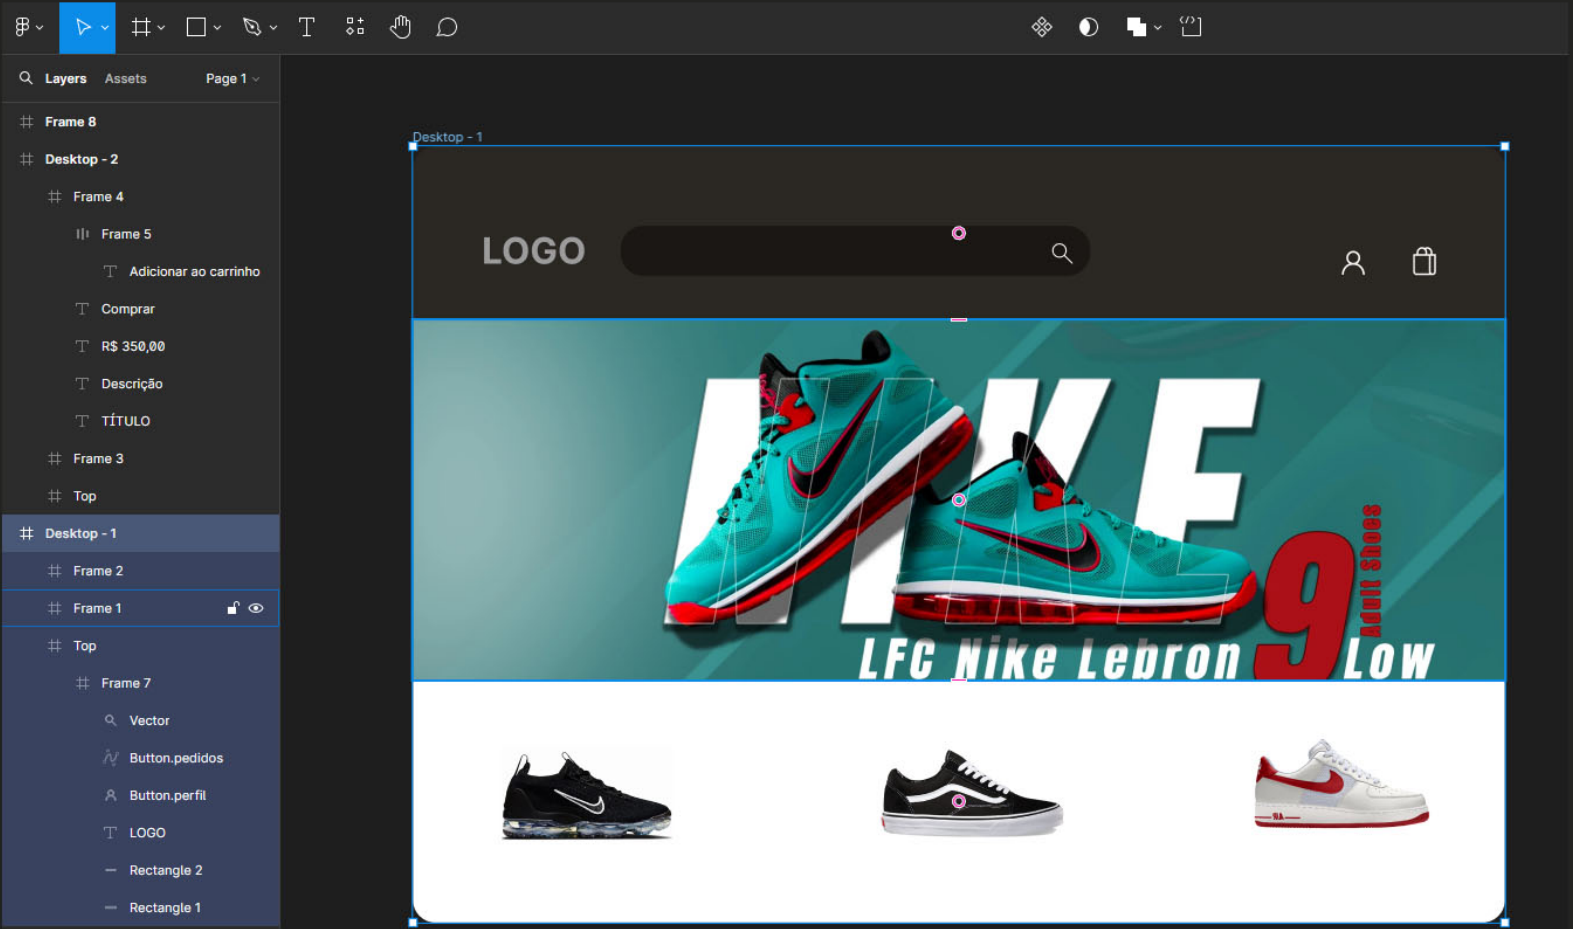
Layers Assets Page 1

Frame 8
Desktop - 2
Frame 4
Frame 5
Adicionar ao carrinho
Comprar
R$ 350,00
Descrição
TÍTULO
Frame 3
Top
Desktop - 1
Frame 2
Frame 1
Top
Frame 7
Vector
Button.pedidos
Button.perfil
LOGO
Rectangle 2
Rectangle 1

Desktop - 1

LOGO

NIKE

LFC Nike Lebron 9 Low

Adult Shoes